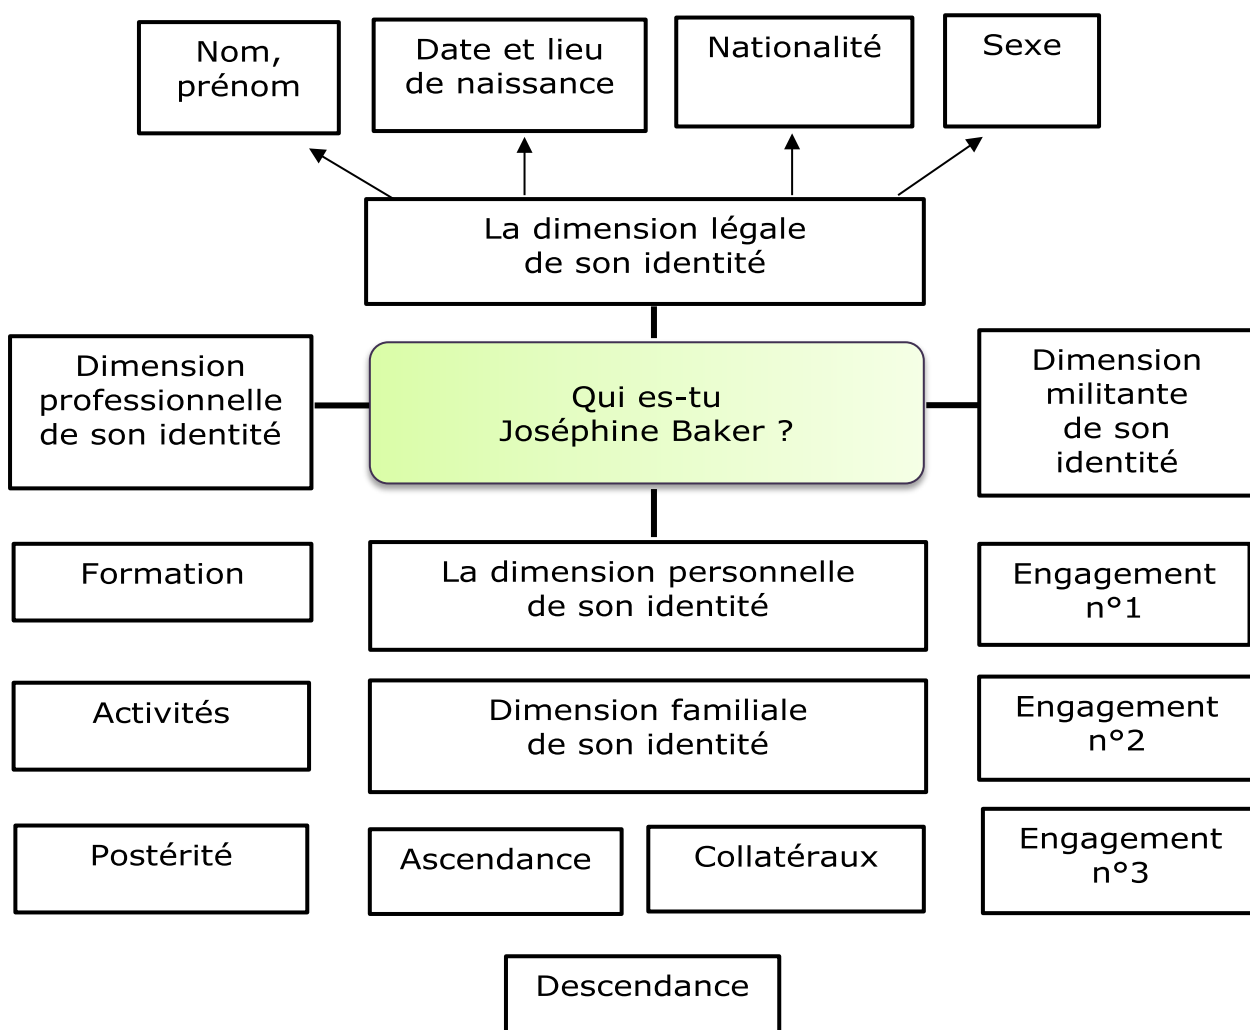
Nom, prénom

Date et lieu de naissance

Nationalité

Sexe

La dimension légale de son identité

Dimension professionnelle de son identité

Qui es-tu Joséphine Baker ?

Dimension militante de son identité

Formation

La dimension personnelle de son identité

Engagement n°1

Activités

Dimension familiale de son identité

Engagement n°2

Postérité

Ascendance

Collatéraux

Engagement n°3

Descendance